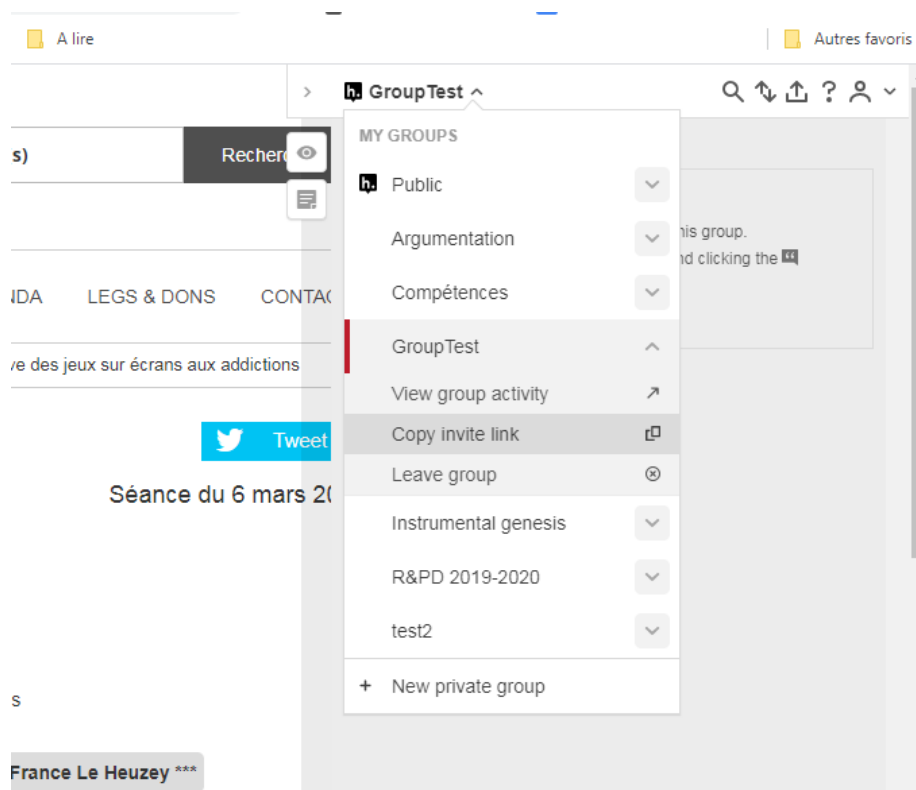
A lire

Autres favoris

GroupTest

s)

Recherc

NDA LEGS & DONS CONTAC

ve des jeux sur écrans aux addictions

Tweet

Séance du 6 mars 20

s

France Le Heuzey ***

his group.

nd clicking the

MY GROUPS

Public

Argumentation

Compétences

GroupTest

View group activity

Copy invite link

Leave group

Instrumental genesis

R&PD 2019-2020

test2

+ New private group